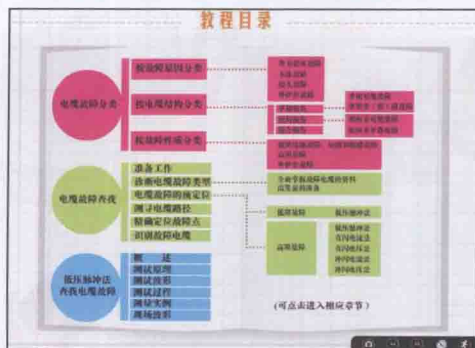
教程目录

电缆故障分类

按故障原因分类

按电缆结构分类

按故障性质分类

电缆故障查找

准备工作
诊断电缆故障类型
电缆故障的预定位
测寻电缆路径
精确定位故障点
识别故障电缆

低压脉冲法查找电缆故障

概述
测试原理
测试波形
测试过程
典型实例
现场技巧

低压脉冲

高阻故障

低压脉冲法

(可点击进入相应章节)